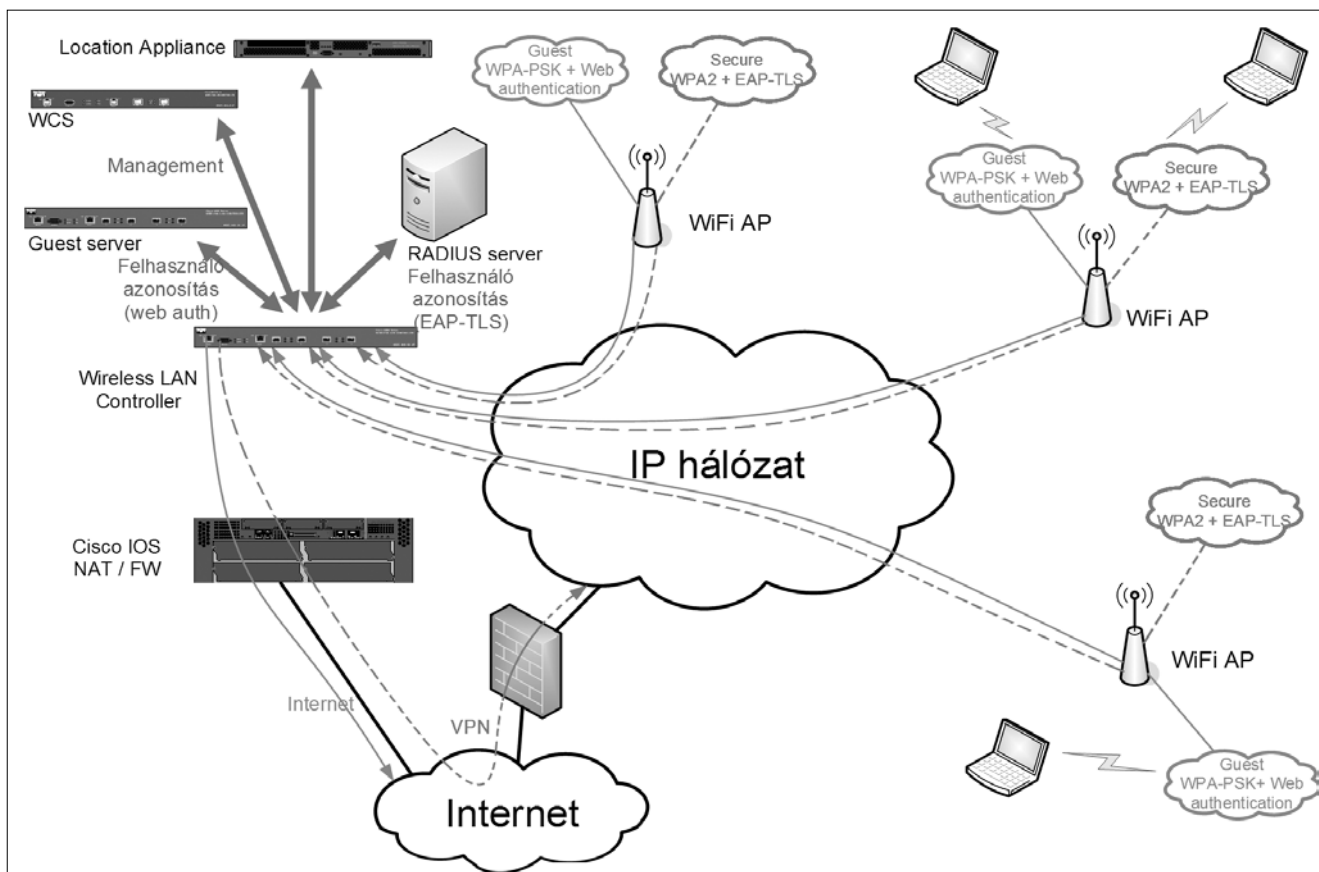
Location Appliance

WCS

Management

Guest server

Felhasználó azonosítás (web auth)

RADIUS server

Felhasználó azonosítás (EAP-TLS)

Wireless LAN Controller

Guest WPA-PSK + Web authentication

Secure WPA2 + EAP-TLS

WiFi AP

Guest WPA-PSK + Web authentication

Secure WPA2 + EAP-TLS

WiFi AP

IP hálózat

Cisco IOS NAT / FW

Secure WPA2 + EAP-TLS

WiFi AP

Internet

VPN

Internet

Guest WPA-PSK+ Web authentication